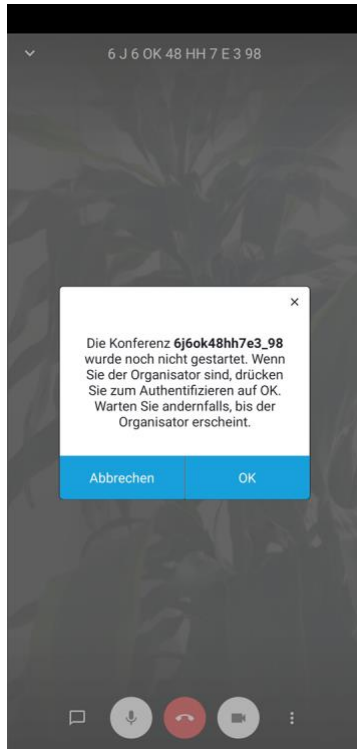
6 J 6 OK 48 HH 7 E 3 98

×

Die Konferenz **6j6ok48hh7e3_98** wurde noch nicht gestartet. Wenn Sie der Organisator sind, drücken Sie zum Authentifizieren auf OK. Warten Sie andernfalls, bis der Organisator erscheint.

Abbrechen

OK